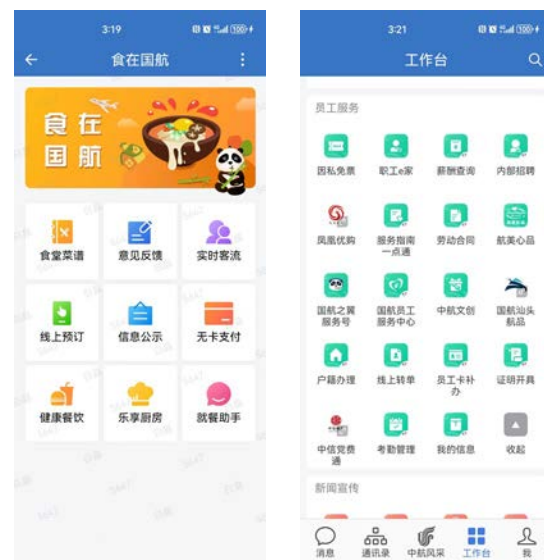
3:19
食在国航
食在国航
食堂菜谱
意见反馈
实时客流
线上预订
信息公示
无卡支付
健康餐饮
乐享厨房
就餐助手

3:21
工作台
员工服务
国私免票
职工e家
薪酬查询
内部招聘
凤凰优购
服务指南一点通
劳动合同
航美心品
国航之翼服务号
国航员工服务中心
中航文创
国航汕头航品
户籍办理
线上转单
员工卡补办
证明开具
中信党费通
考勤管理
我的信息
收起
新闻宣传
消息
通讯录
中航风采
工作台
我